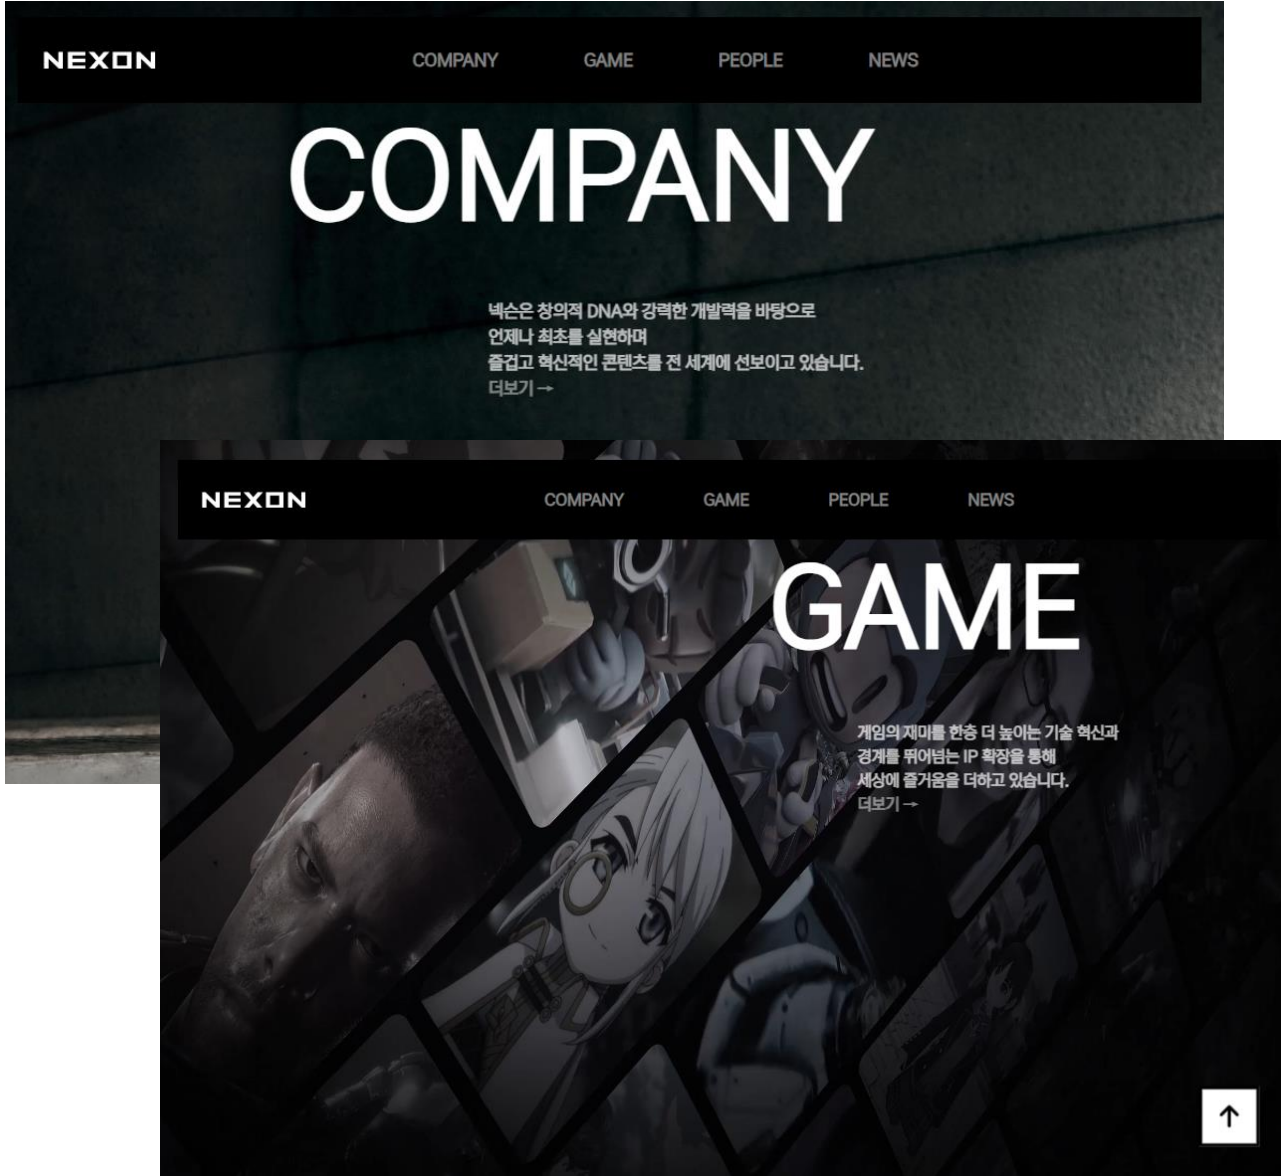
NEXON COMPANY GAME PEOPLE NEWS

COMPANY

넥슨은 창의적 DNA와 강력한 개발력을 바탕으로
언제나 최초를 실현하며
즐겁고 혁신적인 콘텐츠를 전 세계에 선보이고 있습니다.
더보기 →

NEXON COMPANY GAME PEOPLE NEWS

GAME

게임의 재미를 한층 더 높이는 기술 혁신과
경계를 뛰어넘는 IP 확장을 통해
세상에 즐거움을 더하고 있습니다.
더보기 →

↑